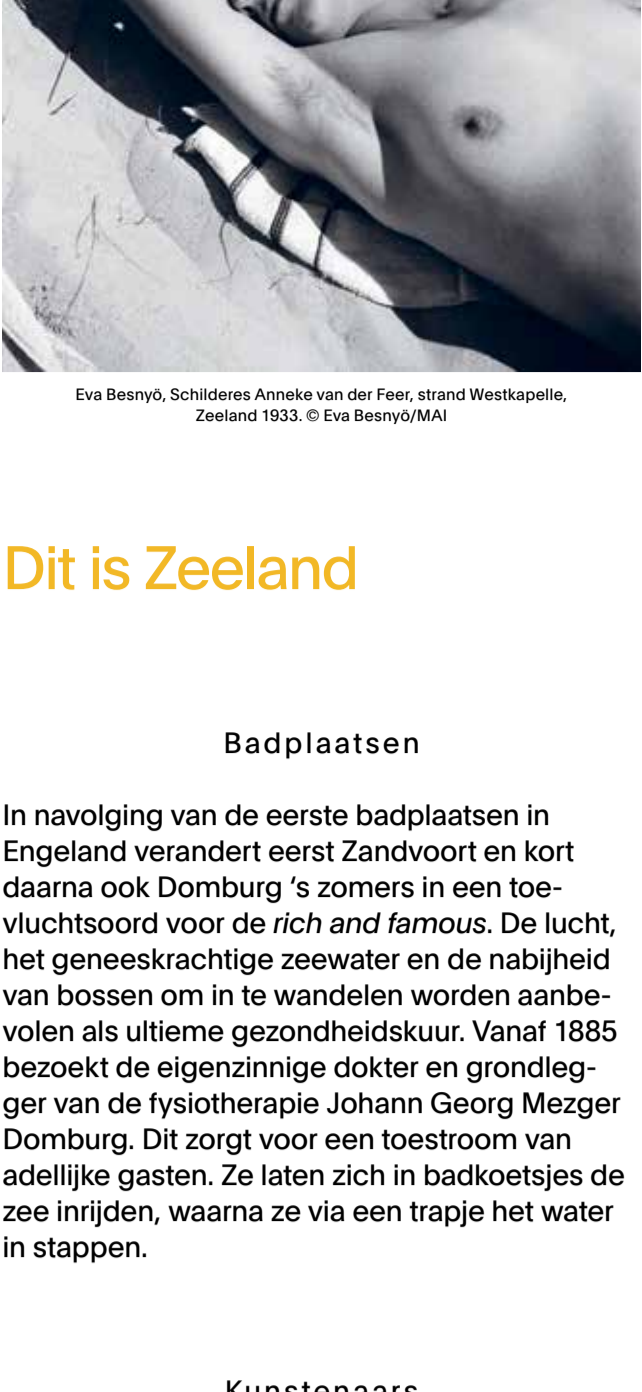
Eva Besnyö, Schilderes Anneke van der Feer, strand Westkapelle, Zeeland 1933. © Eva Besnyö/MAI

Dit is Zeeland

Badplaatsen

In navolging van de eerste badplaatsen in Engeland verandert eerst Zandvoort en kort daarna ook Domburg 's zomers in een toevluchtsoord voor de *rich and famous*. De lucht, het geneeskrachtige zeewater en de nabijheid van bossen om in te wandelen worden aanbevolen als ultieme gezondheidskuur. Vanaf 1885 bezoekt de eigenzinnige dokter en grondlegger van de fysiotherapie Johann Georg Mezger Domburg. Dit zorgt voor een toestroom van adellijke gasten. Ze laten zich in badkoetsjes de zee inrijden, waarna ze via een trapje het water in stappen.

Kunstenaars